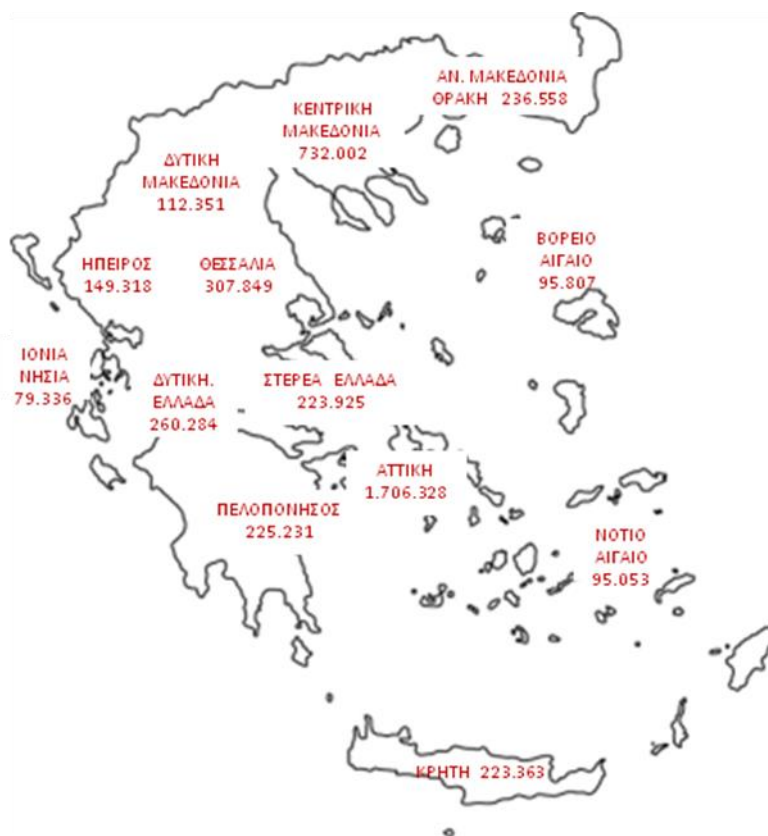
ΑΝ. ΜΑΚΕΔΟΝΙΑ ΘΡΑΚΗ 236.558

ΚΕΝΤΡΙΚΗ ΜΑΚΕΔΟΝΙΑ 732.002

ΔΥΤΙΚΗ ΜΑΚΕΔΟΝΙΑ 112.351

ΒΟΡΕΙΟ ΑΙΓΑΙΟ 95.807

ΗΠΕΙΡΟΣ 149.318

ΘΕΣΣΑΛΙΑ 307.849

ΙΟΝΙΑ ΝΗΣΙΑ 79.336

ΔΥΤΙΚΗ. ΕΛΛΑΔΑ 260.284

ΣΤΕΡΕΑ ΕΛΛΑΔΑ 223.925

ΑΤΤΙΚΗ 1.706.328

ΠΕΛΟΠΟΝΗΣΟΣ 225.231

ΝΟΤΙΟ ΑΙΓΑΙΟ 95.053

ΚΡΗΤΗ 223.363